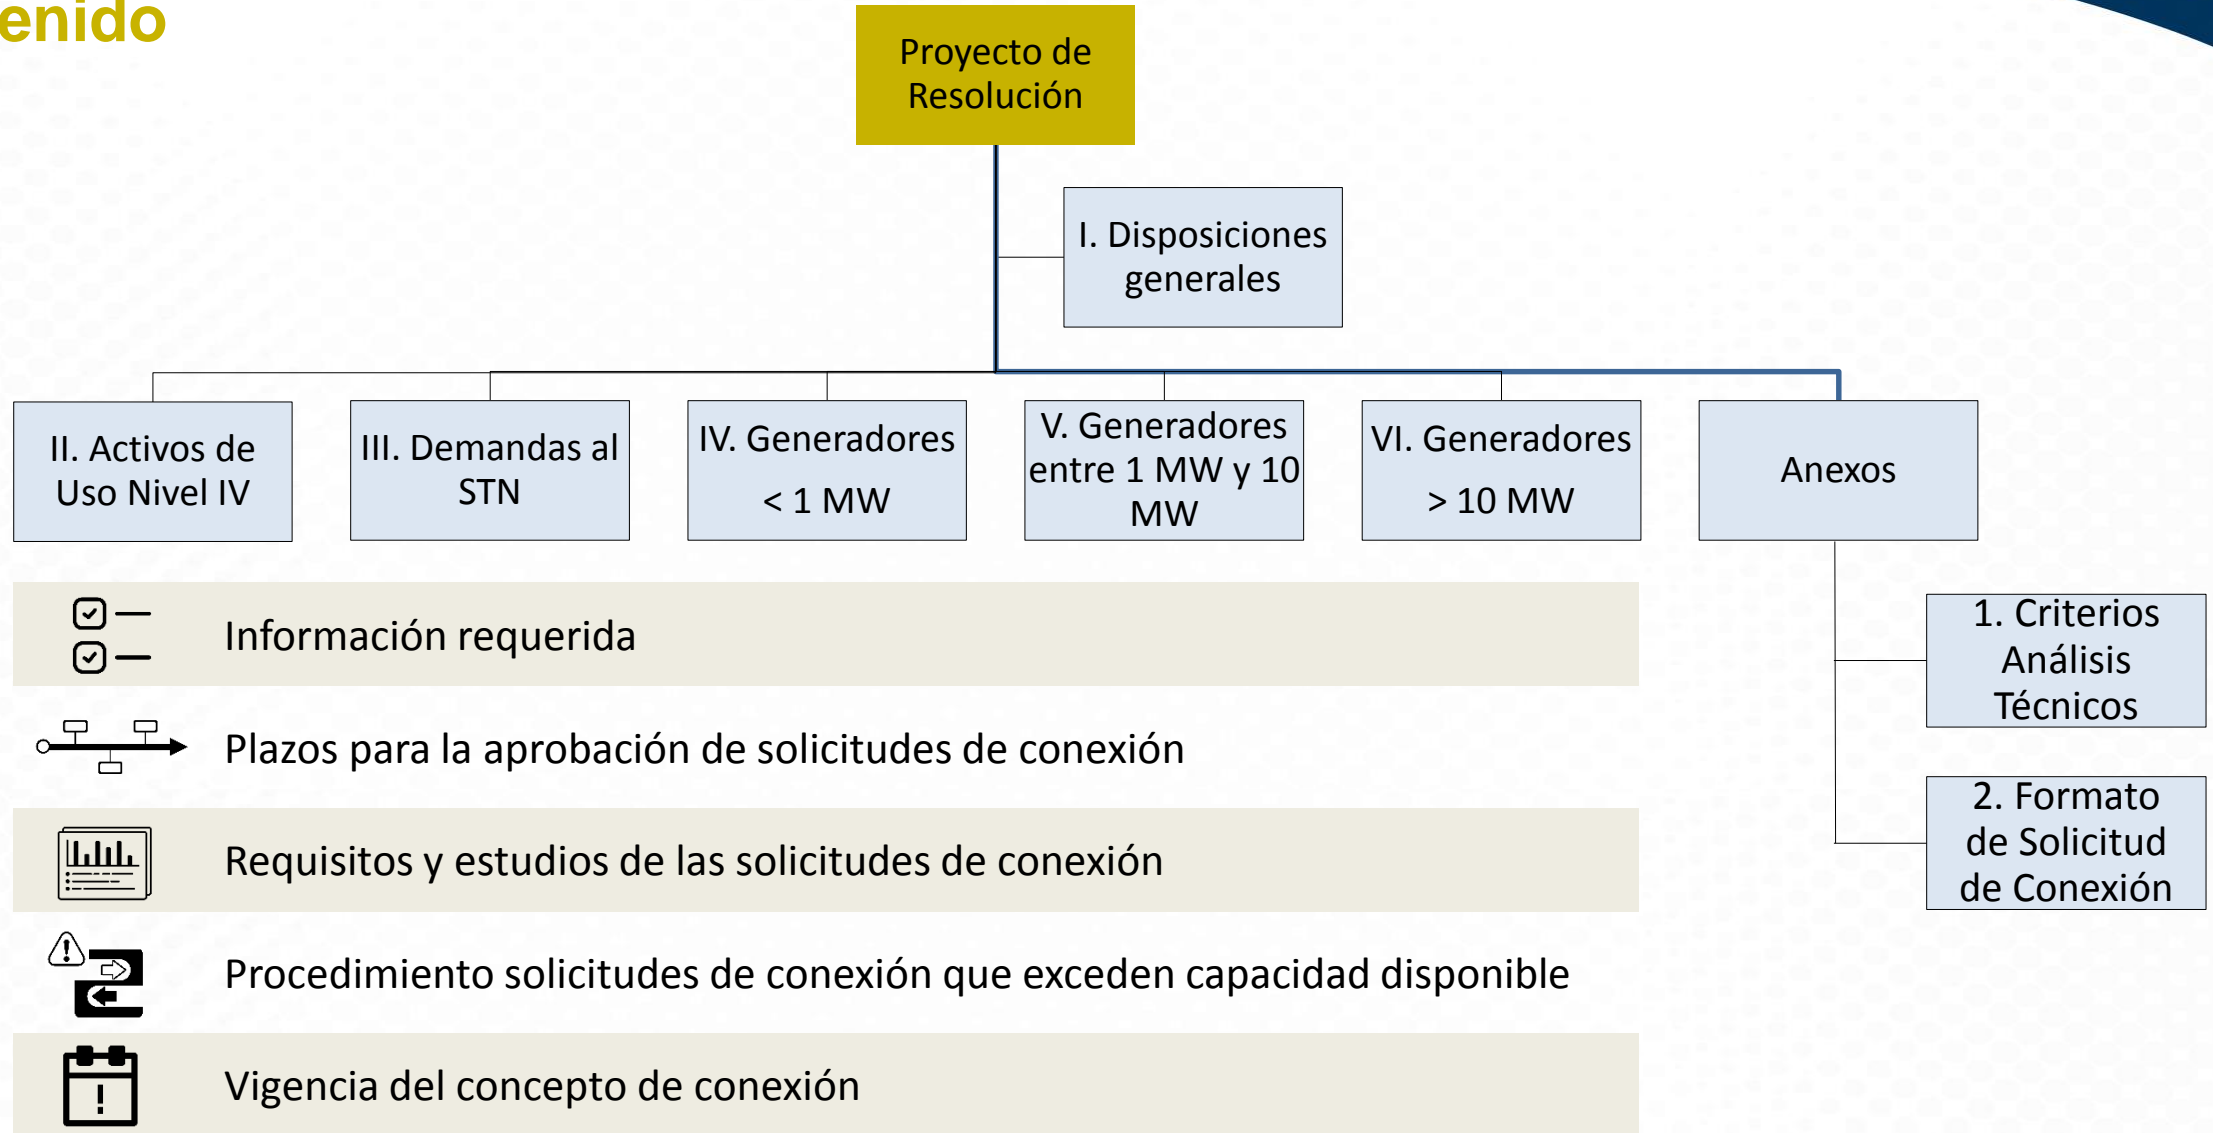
enido

Proyecto de Resolución

I. Disposiciones generales

II. Activos de Uso Nivel IV

III. Demandas al STN

IV. Generadores < 1 MW

V. Generadores entre 1 MW y 10 MW

VI. Generadores > 10 MW

Anexos

1. Criterios Análisis Técnicos

2. Formato de Solicitud de Conexión

Información requerida

Plazos para la aprobación de solicitudes de conexión

Requisitos y estudios de las solicitudes de conexión

Procedimiento solicitudes de conexión que exceden capacidad disponible

Vigencia del concepto de conexión